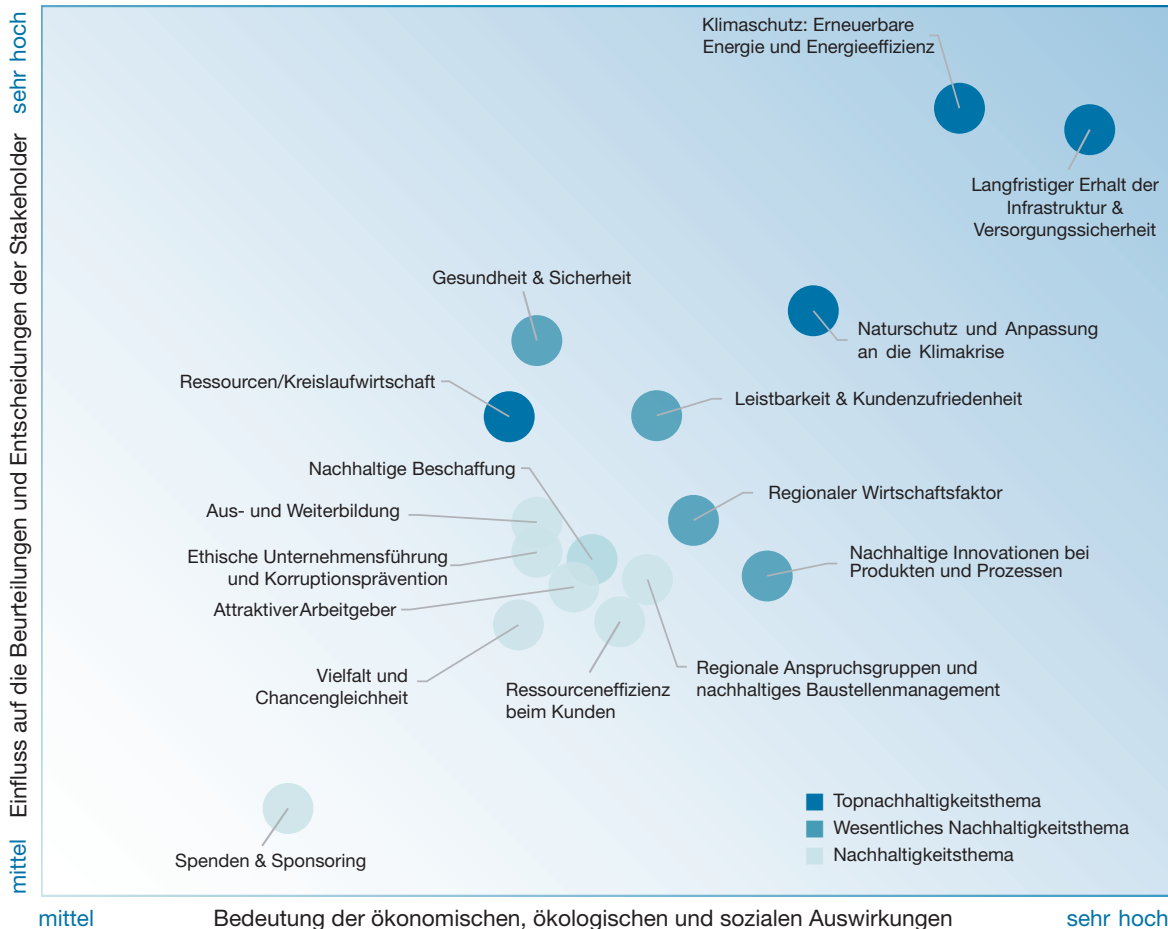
Einfluss auf die Beurteilungen und Entscheidungen der Stakeholder

sehr hoch

mittel

Klimaschutz: Erneuerbare Energie und Energieeffizienz

Langfristiger Erhalt der Infrastruktur & Versorgungssicherheit

Gesundheit & Sicherheit

Naturschutz und Anpassung an die Klimakrise

Ressourcen/Kreislaufwirtschaft

Leistbarkeit & Kundenzufriedenheit

Nachhaltige Beschaffung

Regionaler Wirtschaftsfaktor

Aus- und Weiterbildung

Ethische Unternehmensführung und Korruptionsprävention

Nachhaltige Innovationen bei Produkten und Prozessen

AttraktiverArbeitgeber

Vielfalt und Chancengleichheit

Regionale Anspruchsgruppen und nachhaltiges Baustellenmanagement

Ressourceneffizienz beim Kunden

Topnachhaltigkeitsthema

Wesentliches Nachhaltigkeitsthema

Nachhaltigkeitsthema

Spenden & Sponsoring

mittel

Bedeutung der ökonomischen, ökologischen und sozialen Auswirkungen

sehr hoch